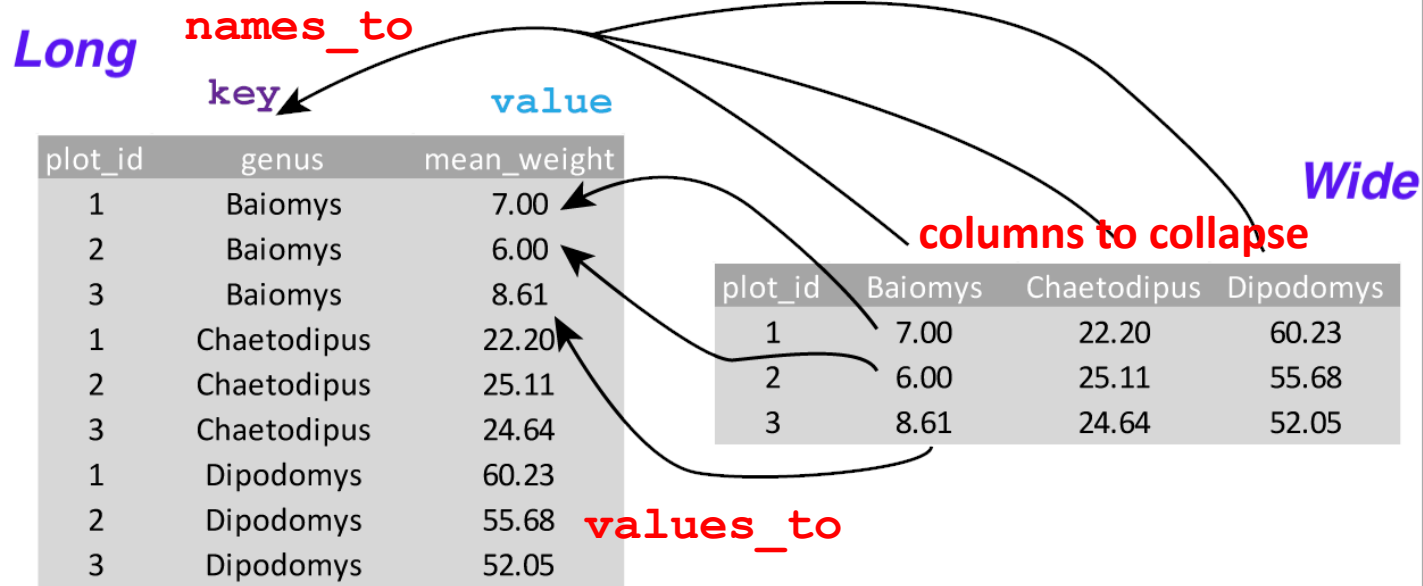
Long

names_to

key

value

| plot_id | genus | mean_weight |
|---|---|---|
| 1 | Baiomys | 7.00 |
| 2 | Baiomys | 6.00 |
| 3 | Baiomys | 8.61 |
| 1 | Chaetodipus | 22.20 |
| 2 | Chaetodipus | 25.11 |
| 3 | Chaetodipus | 24.64 |
| 1 | Dipodomys | 60.23 |
| 2 | Dipodomys | 55.68 |
| 3 | Dipodomys | 52.05 |

Wide

columns to collapse

| plot_id | Baiomys | Chaetodipus | Dipodomys |
|---|---|---|---|
| 1 | 7.00 | 22.20 | 60.23 |
| 2 | 6.00 | 25.11 | 55.68 |
| 3 | 8.61 | 24.64 | 52.05 |

values_to